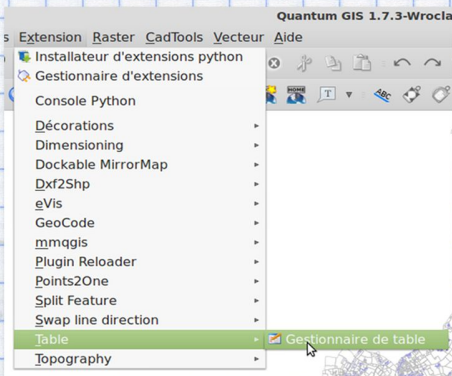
Quantum GIS 1.7.3-Wrocla

s Extension Raster CadTools Vecteur Aide

Installateur d'extensions python
Gestionnaire d'extensions
Console Python
Décorations
Dimensioning
Dockable MirrorMap
Dxf2Shp
eVis
GeoCode
mmqgis
Plugin Reloader
Points2One
Split Feature
Swap line direction
Table
Topography

Gestionnaire de table

HOME
ABC